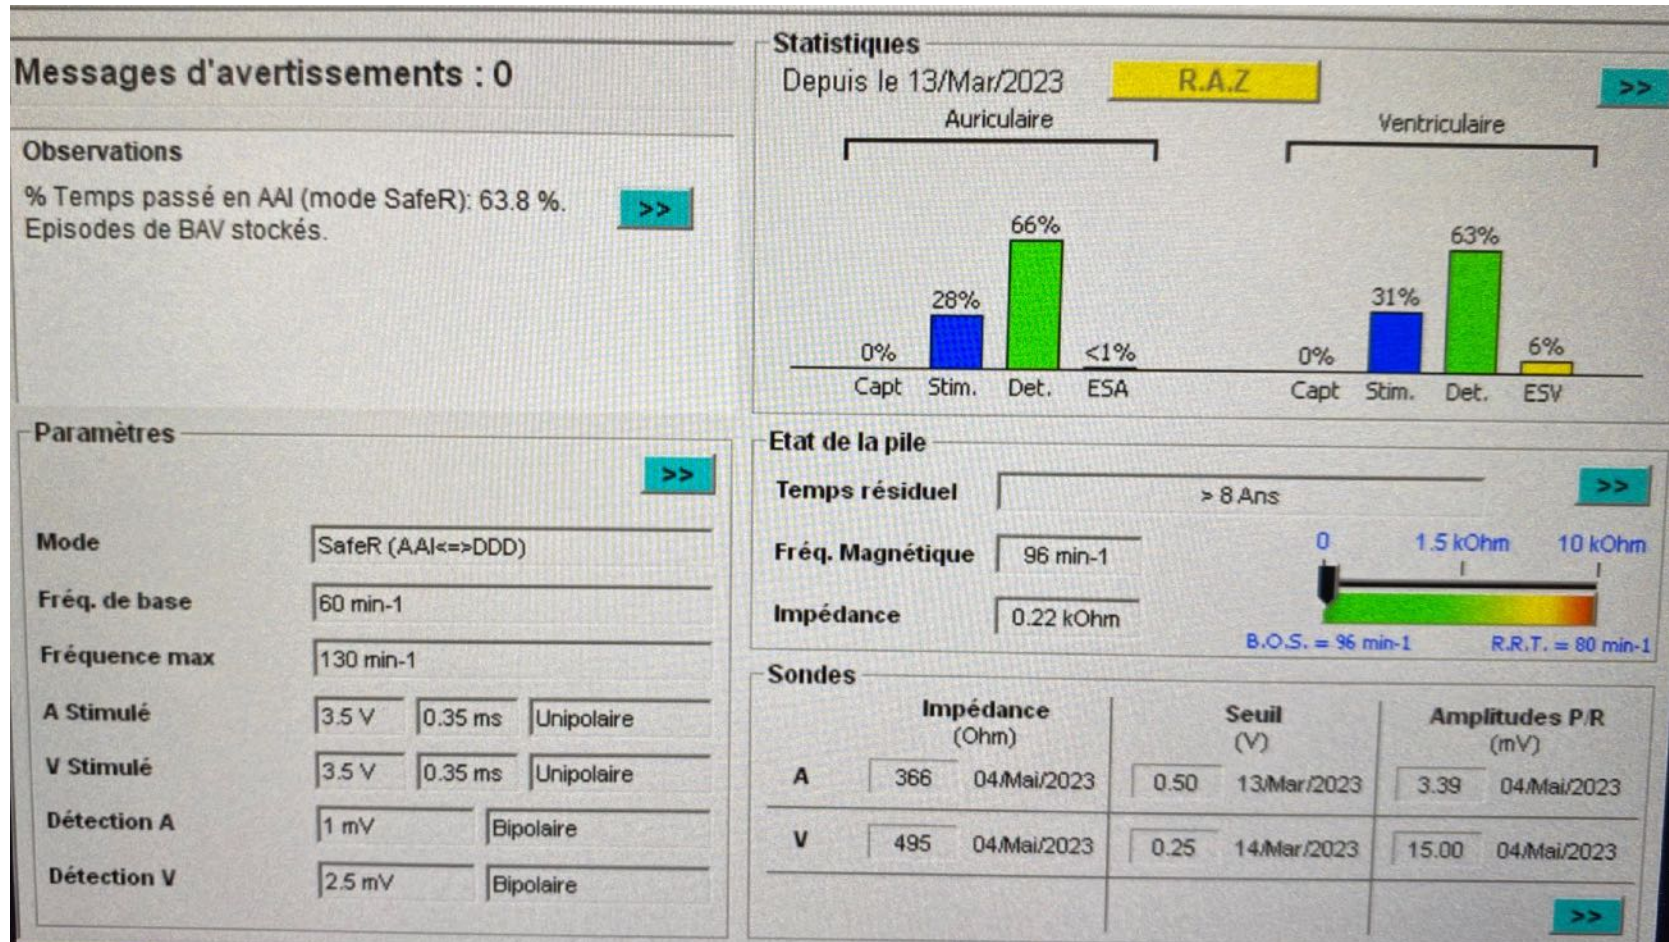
Messages d'avertissements : 0

Observations

% Temps passé en AAI (mode SafeR): 63.8 %.
Episodes de BAV stockés.

>>

Statistiques

Depuis le 13/Mar/2023

R.A.Z

>>

Auriculaire

Ventriculaire

0%
28%
66%
<1%

Capt
Stim.
Det.
ESA

0%
31%
63%
6%

Capt
Stim.
Det.
ESV

Paramètres

>>

| Mode | SafeR (AAI<=>DDD) | |
|---|---|---|
| Fréq. de base | 60 min-1 | |
| Fréquence max | 130 min-1 | |
| A Stimulé | 3.5 V | 0.35 ms | Unipolaire |
| V Stimulé | 3.5 V | 0.35 ms | Unipolaire |
| Détection A | 1 mV | Bipolaire |
| Détection V | 2.5 mV | Bipolaire |

Etat de la pile

Temps résiduel > 8 Ans

>>

Fréq. Magnétique 96 min-1

Impédance 0.22 kOhm

0
1.5 kOhm
10 kOhm

B.O.S. = 96 min-1
R.R.T. = 80 min-1

Sondes

| | Impédance (Ohm) | | Seuil (V) | | Amplitudes P/R (mV) | |
|---|---|---|---|---|---|---|
| A | 366 | 04/Mai/2023 | 0.50 | 13/Mar/2023 | 3.39 | 04/Mai/2023 |
| V | 495 | 04/Mai/2023 | 0.25 | 14/Mar/2023 | 15.00 | 04/Mai/2023 |

>>